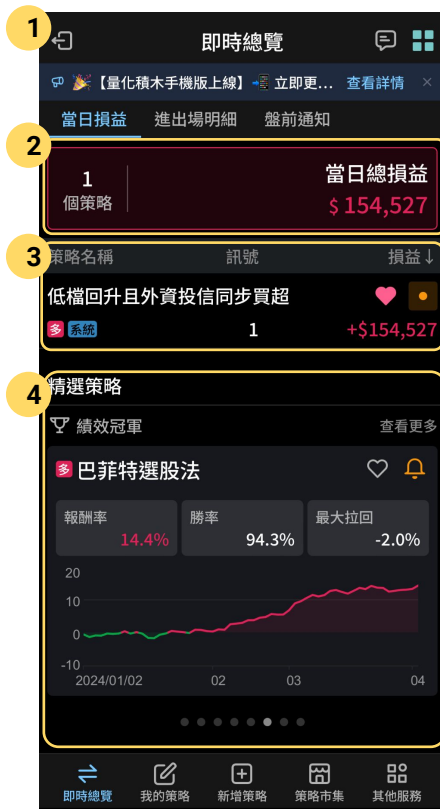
1
即時總覽

【量化積木手機版上線】立即更... 查看詳情

當日損益 進出場明細 盤前通知

2
1
個策略
當日總損益
$ 154,527

3
策略名稱 訊號 損益↓
低檔回升且外資投信同步買超
多 系統 1 +$154,527

4
精選策略
績效冠軍 查看更多
多 巴菲特選股法
報酬率 14.4%
勝率 94.3%
最大拉回 -2.0%

20
10
0
-10
2024/01/02 02 03 04

即時總覽 我的策略 新增策略 策略市集 其他服務